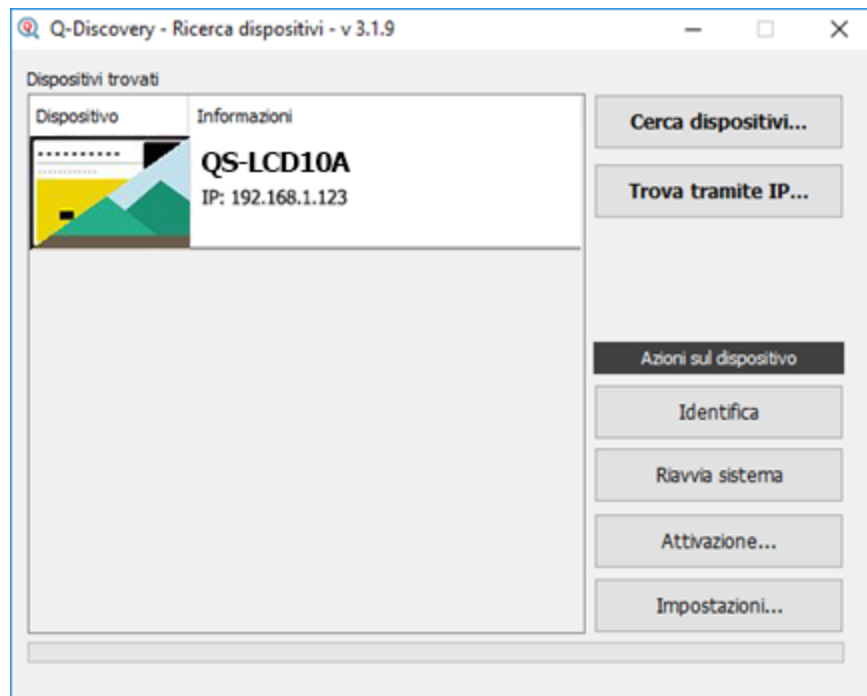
Q-Discovery - Ricerca dispositivi - v 3.1.9

Dispositivi trovati

| Dispositivo | Informazioni |
|---|---|
| | QS-LCD10A<br>IP: 192.168.1.123 |

Cerca dispositivi...

Trova tramite IP...

Azioni sul dispositivo

Identifica

Riavvia sistema

Attivazione...

Impostazioni...